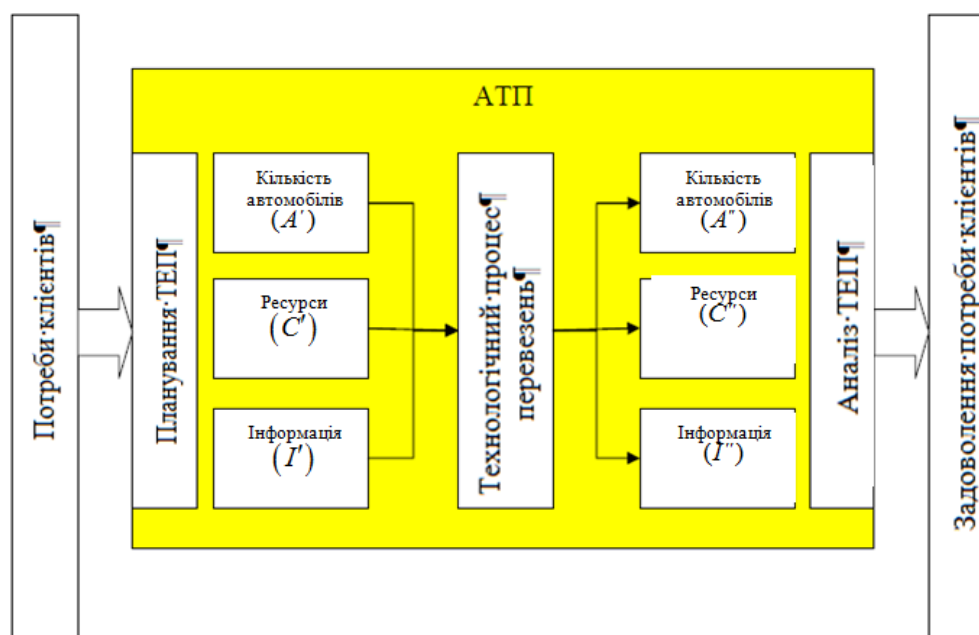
Потреби·клієнтів¶

АТП

Планування·ТЕП¶

Кількість автомобілів $(A')$

Ресурси $(C')$

Інформація $(I')$

Технологічний·процес перевезень¶

Кількість автомобілів $(A'')$

Ресурси $(C'')$

Інформація $(I'')$

Аналіз·ТЕП¶

Задоволення·потреби·клієнтів¶